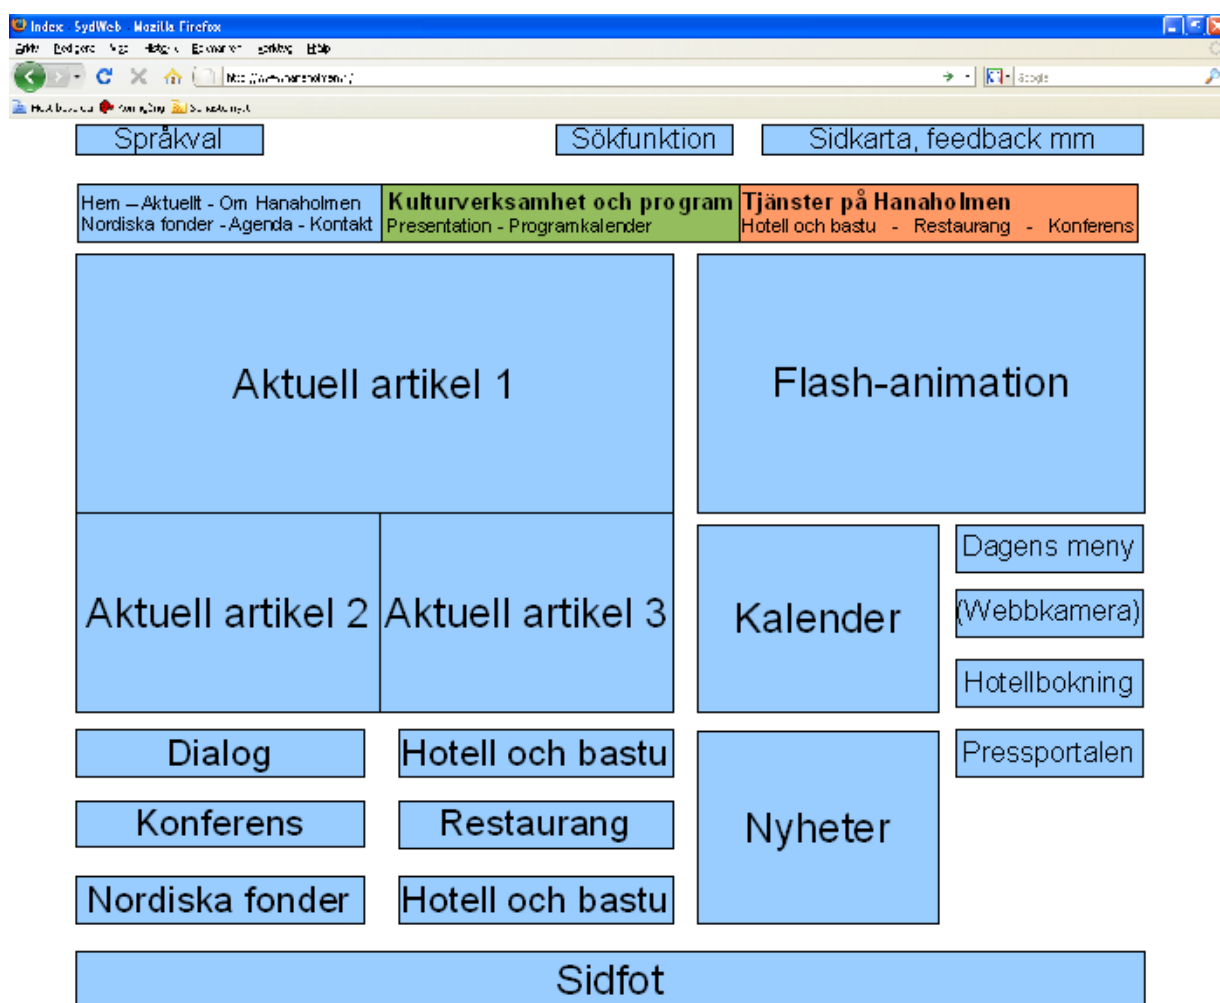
Index SydWeb Mozilla Firefox
Arkiv Redigera Visa Historik Bokmärken Verktyg Hjälp
http://www.hanaholmen.fi/
Google
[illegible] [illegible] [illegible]

Språkval

Sökfunktion

Sidkarta, feedback mm

Hem – Aktuellt - Om Hanaholmen
Nordiska fonder - Agenda - Kontakt

Kulturverksamhet och program
Presentation - Programkalender

Tjänster på Hanaholmen
Hotell och bastu - Restaurang - Konferens

Aktuell artikel 1

Flash-animation

Aktuell artikel 2

Aktuell artikel 3

Kalender

Dagens meny

(Webbkamera)

Hotellbokning

Pressportalen

Dialog

Hotell och bastu

Konferens

Restaurang

Nordiska fonder

Hotell och bastu

Nyheter

Sidfot